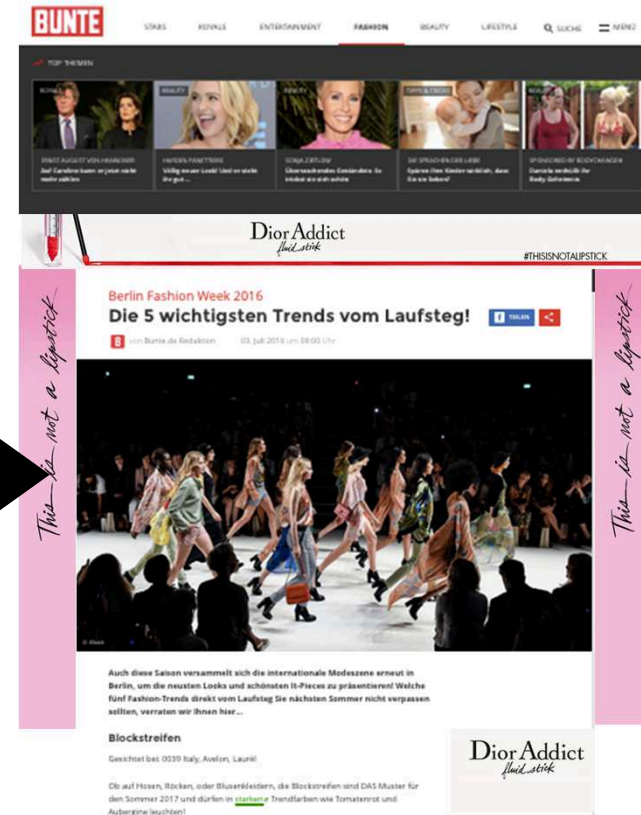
BUNTE

STARS ROYALS ENTERTAINMENT FASHION BEAUTY LIFESTYLE SUCHE MENÜ

TOP THEMEN

ROYALS
ERNST AUGUST VON HANNOVER
Auf Caroline kann er jetzt nicht mehr zählen

BEAUTY
HAYDEN PANETTIERE
Völlig neuer Look! Und er steht ihr gut...

BEAUTY
SONJA ZIETLOW
Überraschendes Geständnis: So mutig ist sie wirklich

TIPPS & TRICKS
DIE SPRACHEN DER LIEBE
Spüren Ihre Kinder wirklich, dass Sie sie lieben?

SPONSORED BY BODYCHANGER
Daniela verdiedeln ihr Body Geheimnis

Dior Addict
fluid stick

#THISISNOTALIPSTICK

This is not a lipstick

Berlin Fashion Week 2016
Die 5 wichtigsten Trends vom Laufsteg!

TEILEN

von Bunte.de Redaktion 03. Juli 2016 um 08:00 Uhr

© Getty

Auch diese Saison versammelt sich die internationale Modeszene erneut in Berlin, um die neusten Looks und schönsten It-Pieces zu präsentieren! Welche fünf Fashion-Trends direkt vom Laufsteg Sie nächsten Sommer nicht verpassen sollten, verraten wir Ihnen hier...

Blockstreifen

Gesichtet bei: 0039 Italy, Avelon, Laurel

Ob auf Hosen, Röcken, oder Blusenkleidern, die Blockstreifen sind DAS Muster für den Sommer 2017 und dürfen in starken Trendfarben wie Tomatenrot und Aubergine leuchten!

Dior Addict
fluid stick

This is not a lipstick